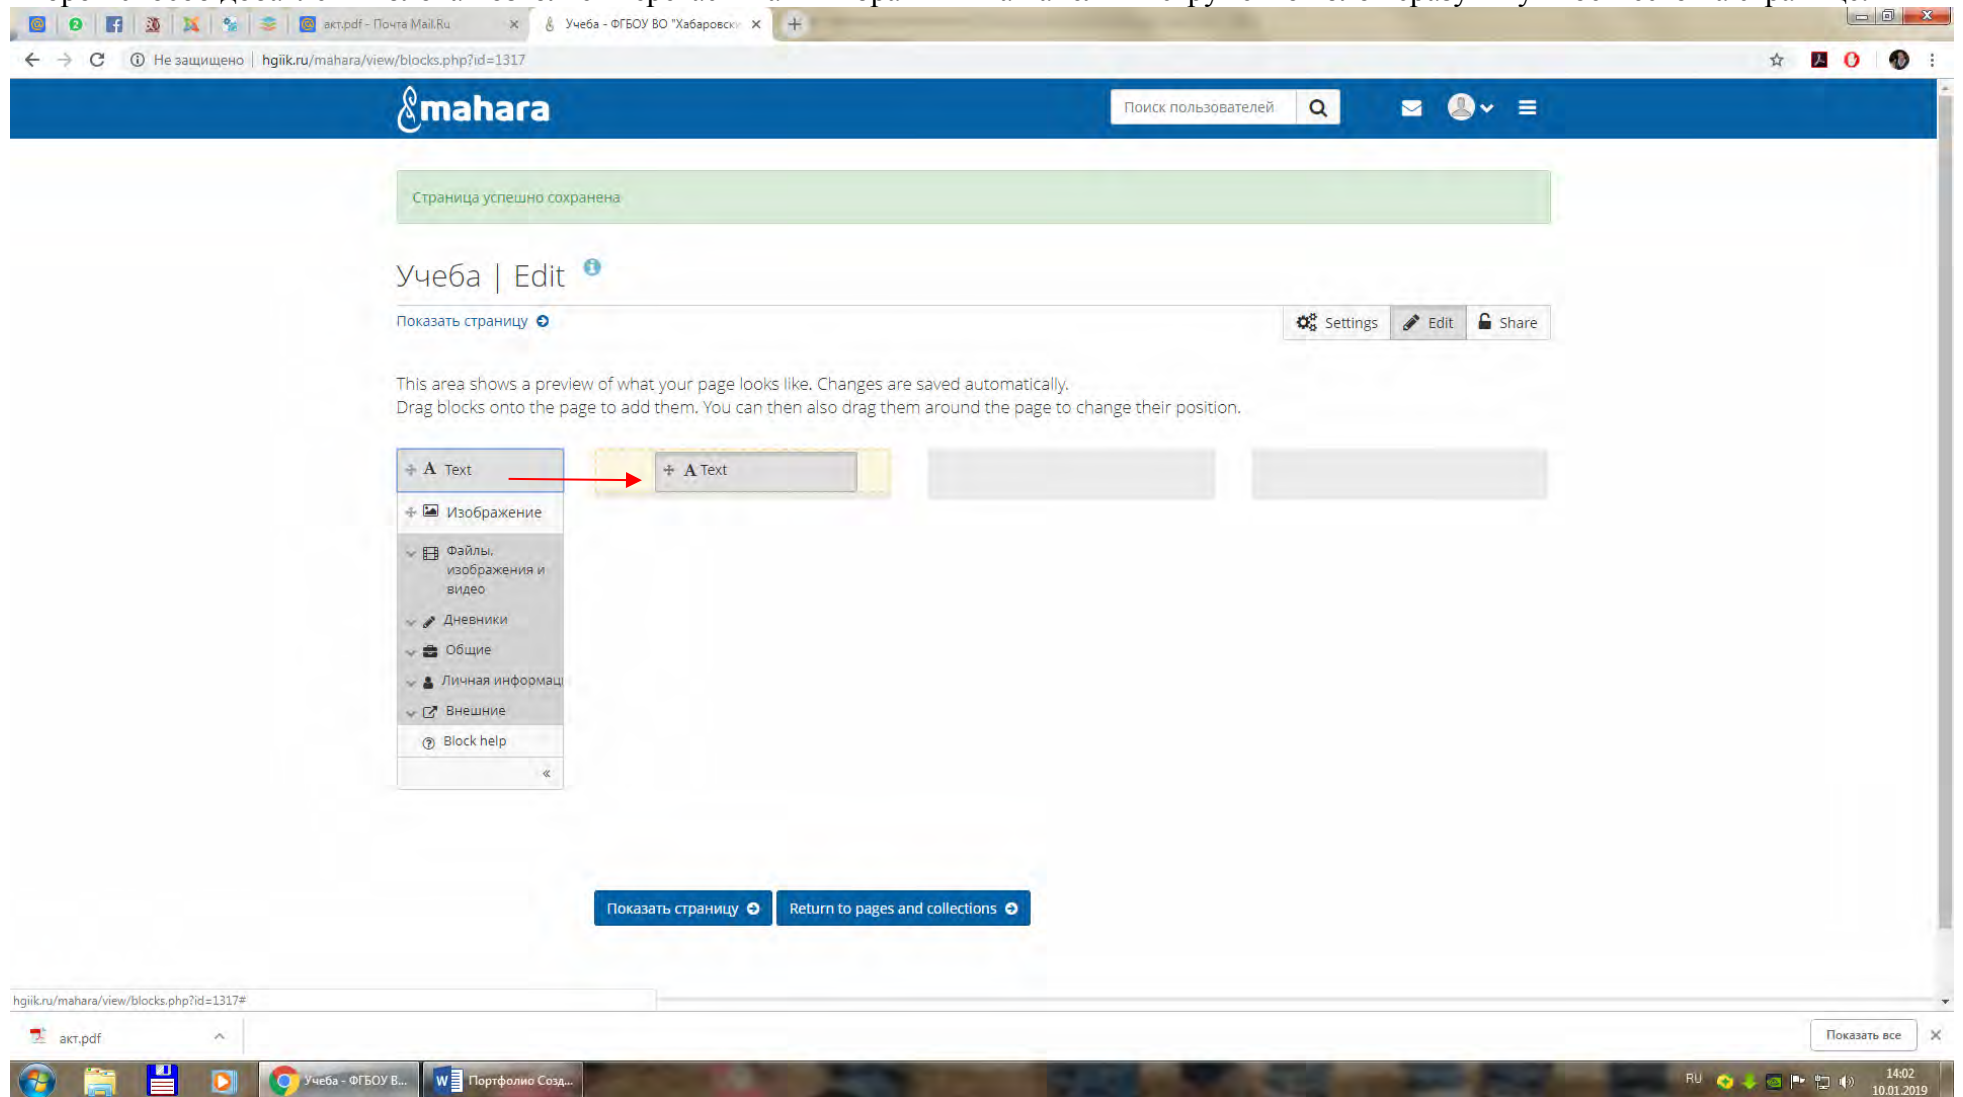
акт.pdf - Почта Mail.Ru
Учеба - ФГБОУ ВО "Хабаровск

Не защищено | hgiik.ru/mahara/view/blocks.php?id=1317

mahara

Поиск пользователей

Страница успешно сохранена

Учеба | Edit

Показать страницу

Settings Edit Share

This area shows a preview of what your page looks like. Changes are saved automatically.
Drag blocks onto the page to add them. You can then also drag them around the page to change their position.

Text
Изображение
Файлы, изображения и видео
Дневники
Общие
Личная информац
Внешние
Block help
«

Text

Показать страницу
Return to pages and collections

hgiik.ru/mahara/view/blocks.php?id=1317#

акт.pdf

Показать все

Учеба - ФГБОУ В...
Портфолио Созд...

RU
14:02
10.01.2019